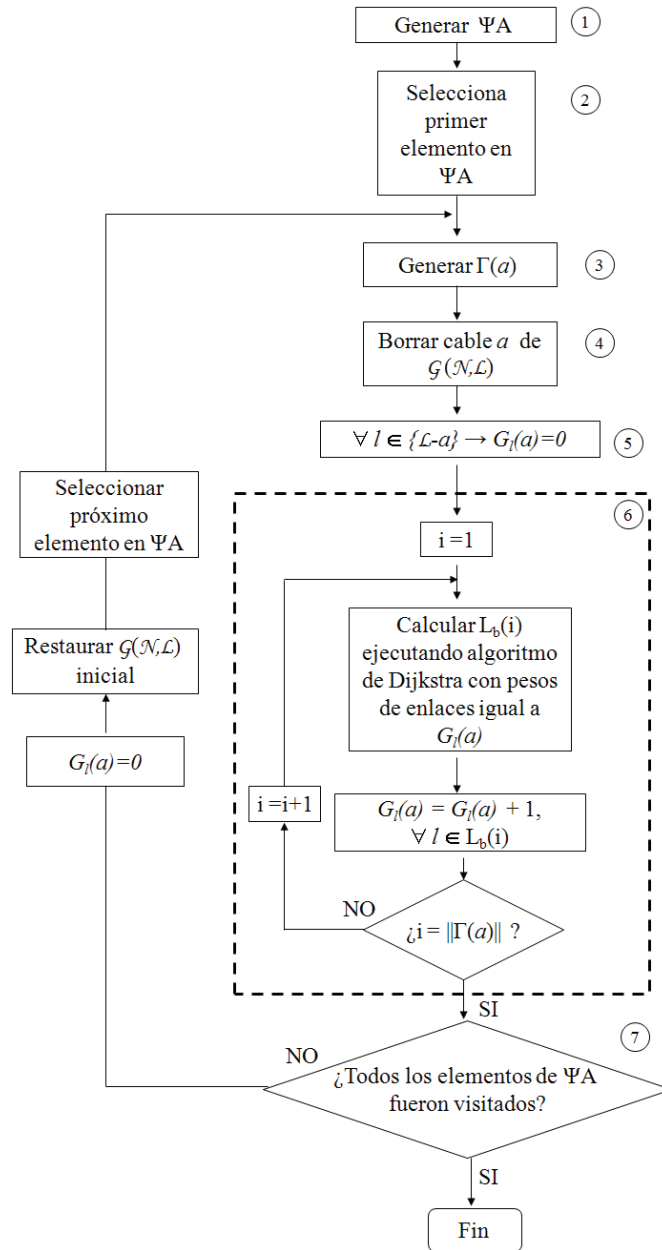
Generar $\Psi$A ①

Selecciona primer elemento en $\Psi$A ②

Generar $\Gamma(a)$ ③

Borrar cable $a$ de $\mathcal{G}(\mathcal{N},\mathcal{L})$ ④

$\forall\, l \in \{\mathcal{L}\text{-}a\} \rightarrow G_l(a)=0$ ⑤

⑥

i =1

Calcular $L_b$(i) ejecutando algoritmo de Dijkstra con pesos de enlaces igual a $G_l(a)$

$G_l(a) = G_l(a) + 1$, $\forall\, l \in L_b$(i)

i =i+1

NO

¿i = $\|\Gamma(a)\|$ ?

SI

⑦

NO

¿Todos los elementos de $\Psi$A fueron visitados?

SI

Fin

Seleccionar próximo elemento en $\Psi$A

Restaurar $\mathcal{G}(\mathcal{N},\mathcal{L})$ inicial

$G_l(a)=0$